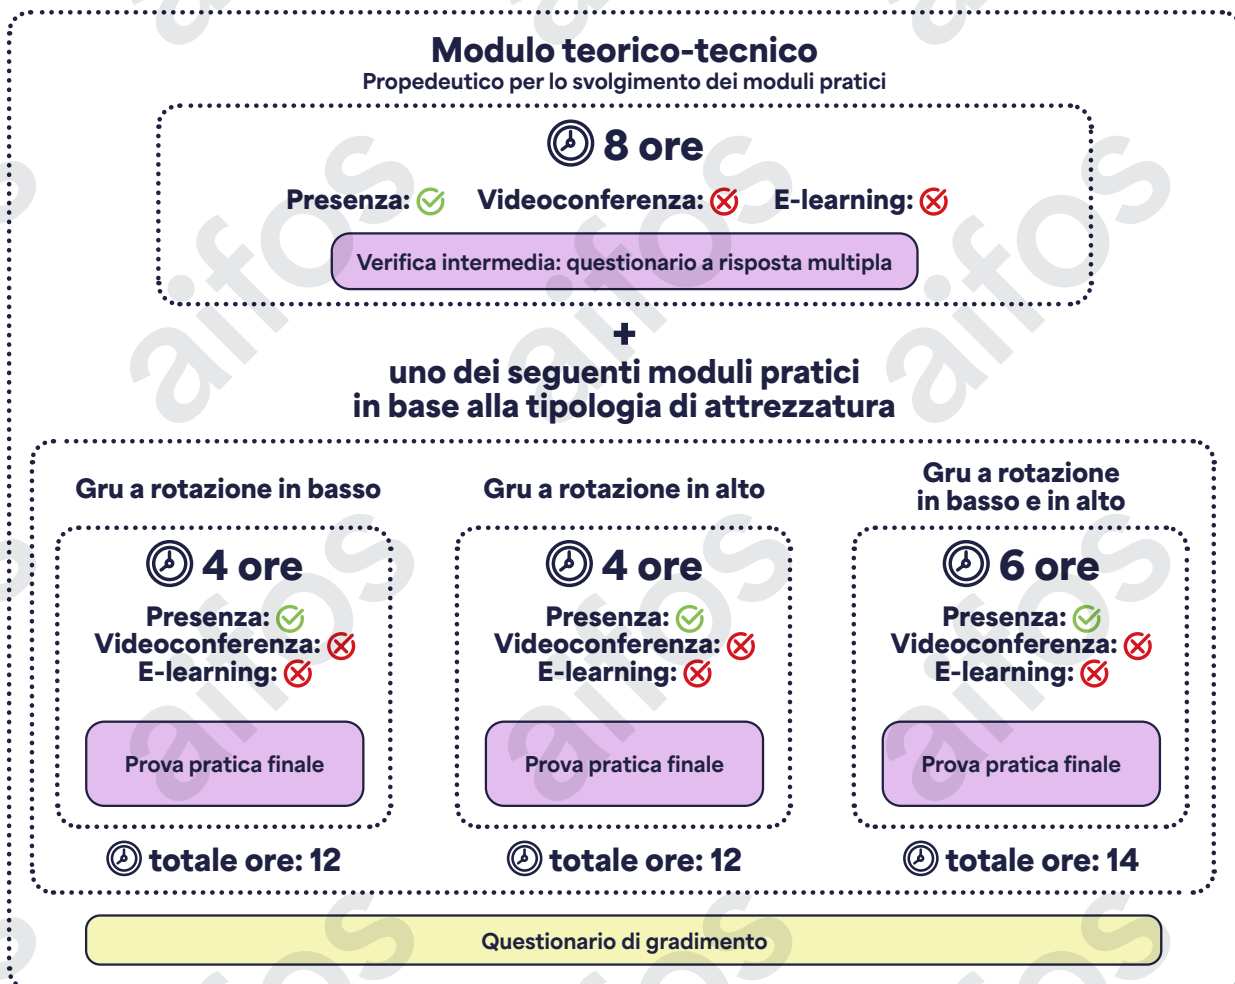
Modulo teorico-tecnico
Propedeutico per lo svolgimento dei moduli pratici

8 ore

Presenza: Videoconferenza: E-learning:

Verifica intermedia: questionario a risposta multipla

+

uno dei seguenti moduli pratici in base alla tipologia di attrezzatura

Gru a rotazione in basso

4 ore

Presenza:
Videoconferenza:
E-learning:

Prova pratica finale

totale ore: 12

Gru a rotazione in alto

4 ore

Presenza:
Videoconferenza:
E-learning:

Prova pratica finale

totale ore: 12

Gru a rotazione in basso e in alto

6 ore

Presenza:
Videoconferenza:
E-learning:

Prova pratica finale

totale ore: 14

Questionario di gradimento